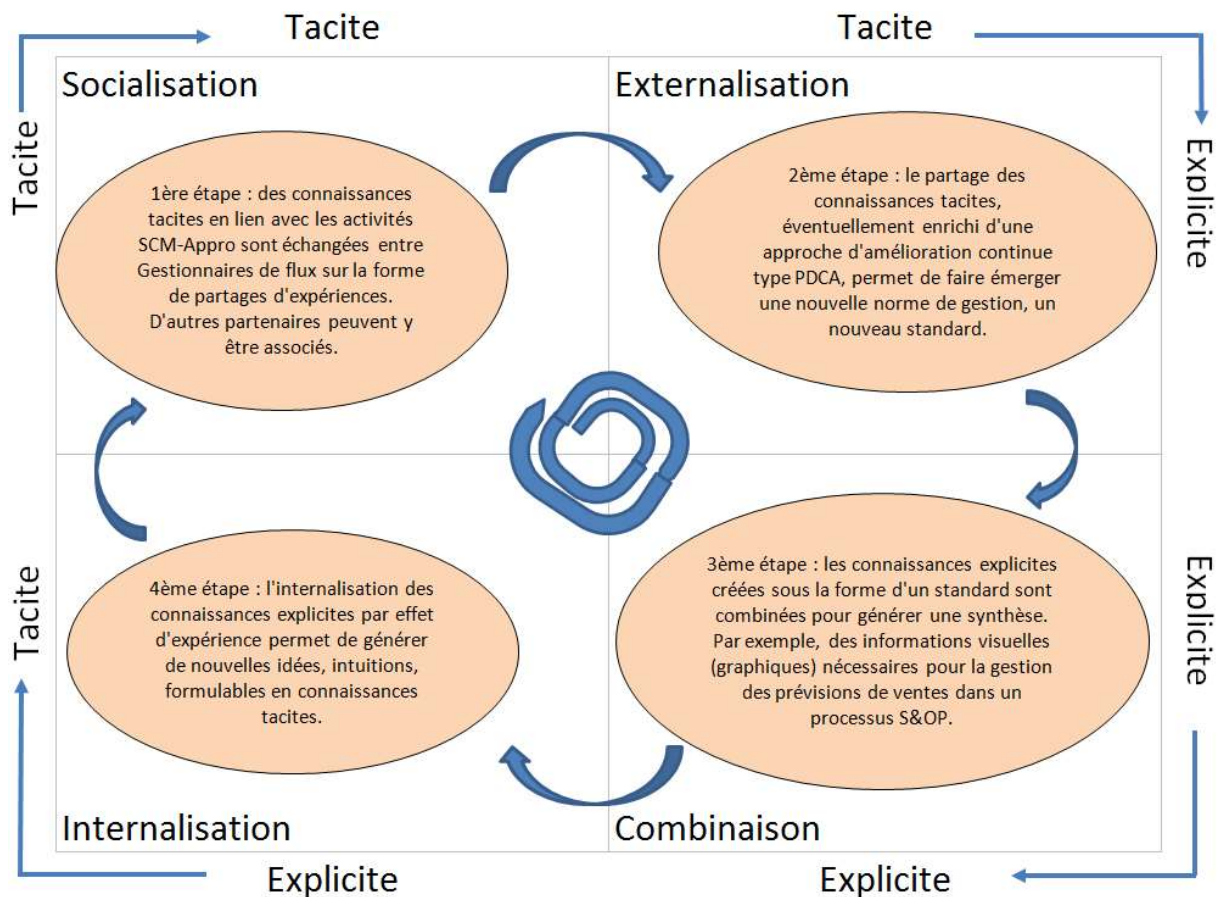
Tacite

Tacite

Tacite

Explicite

Socialisation

Externalisation

1ère étape : des connaissances tacites en lien avec les activités SCM-Appro sont échangées entre Gestionnaires de flux sur la forme de partages d'expériences. D'autres partenaires peuvent y être associés.

2ème étape : le partage des connaissances tacites, éventuellement enrichi d'une approche d'amélioration continue type PDCA, permet de faire émerger une nouvelle norme de gestion, un nouveau standard.

Tacite

Explicite

4ème étape : l'internalisation des connaissances explicites par effet d'expérience permet de générer de nouvelles idées, intuitions, formulables en connaissances tacites.

3ème étape : les connaissances explicites créées sous la forme d'un standard sont combinées pour générer une synthèse. Par exemple, des informations visuelles (graphiques) nécessaires pour la gestion des prévisions de ventes dans un processus S&OP.

Internalisation

Combinaison

Explicite

Explicite